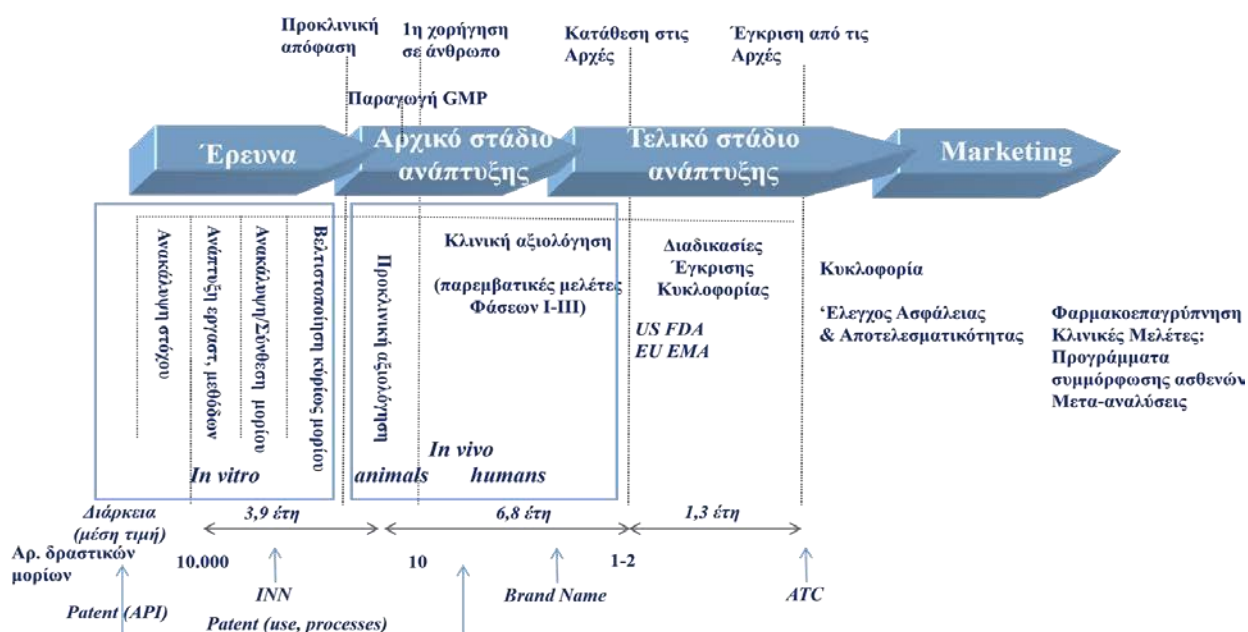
Προκλινική απόφαση

1η χορήγηση σε άνθρωπο

Κατάθεση στις Αρχές

Έγκριση από τις Αρχές

Παραγωγή GMP

Έρευνα

Αρχικό στάδιο ανάπτυξης

Τελικό στάδιο ανάπτυξης

Marketing

Ανακάλυψη στόχου

Ανάπτυξη εργαστ. μεθόδων

Ανακάλυψη/Σύνθεση μορίου

Βελτιστοποίηση κύριου μορίου

Προκλινική αξιολόγηση

Κλινική αξιολόγηση

(παρεμβατικές μελέτες Φάσεων I-III)

Διαδικασίες Έγκρισης Κυκλοφορίας

US FDA
EU EMA

Κυκλοφορία

'Ελεγχος Ασφάλειας & Αποτελεσματικότητας

Φαρμακοεπαγρύπνηση
Κλινικές Μελέτες:
Προγράμματα συμμόρφωσης ασθενών
Μετα-αναλύσεις

In vitro

In vivo

animals

humans

Διάρκεια (μέση τιμή)

3,9 έτη

6,8 έτη

1,3 έτη

Αρ. δραστικών μορίων

10.000

10

1-2

INN

Brand Name

ATC

Patent (API)

Patent (use, processes)